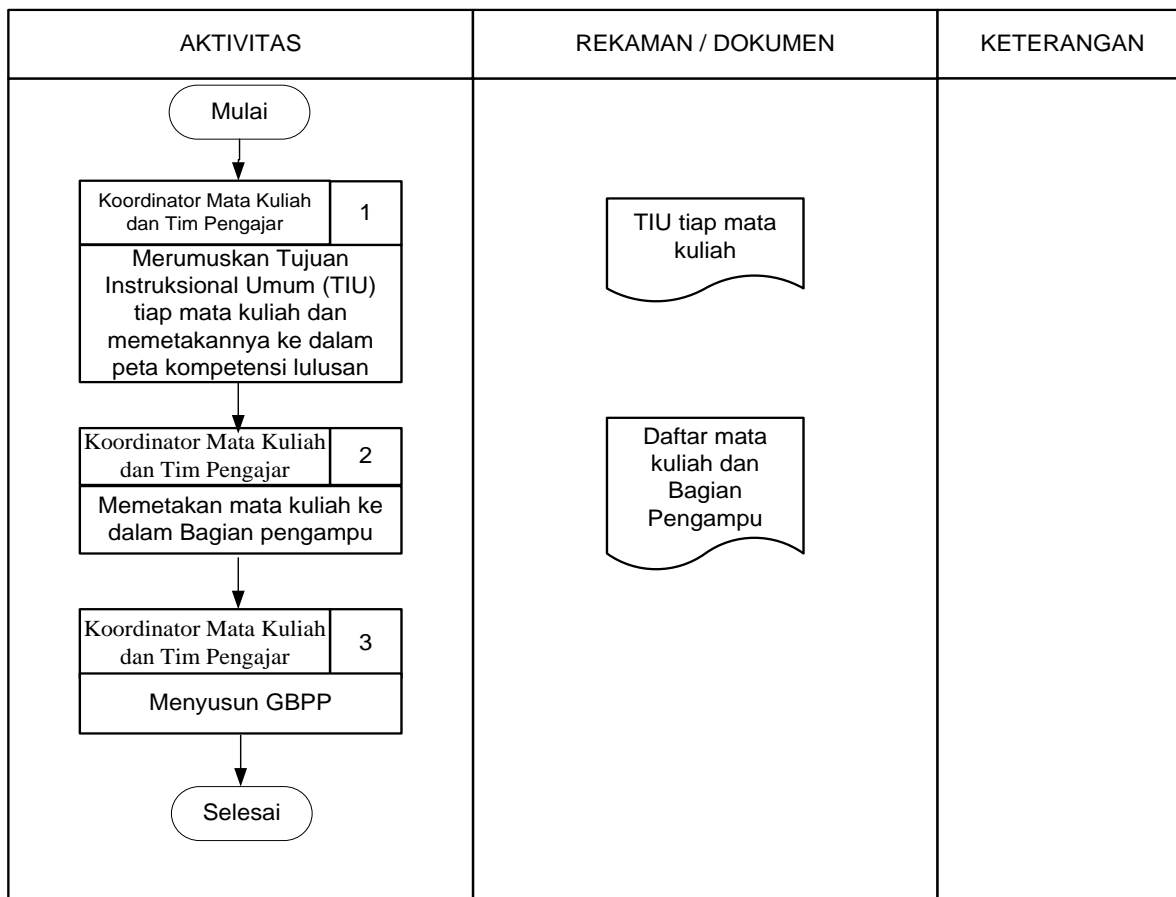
| AKTIVITAS | REKAMAN / DOKUMEN | KETERANGAN |
|---|---|---|
| Mulai<br>Koordinator Mata Kuliah dan Tim Pengajar 1<br>Merumuskan Tujuan Instruksional Umum (TIU) tiap mata kuliah dan memetakannya ke dalam peta kompetensi lulusan<br>Koordinator Mata Kuliah dan Tim Pengajar 2<br>Memetakan mata kuliah ke dalam Bagian pengampu<br>Koordinator Mata Kuliah dan Tim Pengajar 3<br>Menyusun GBPP<br>Selesai | TIU tiap mata kuliah<br>Daftar mata kuliah dan Bagian Pengampu | |